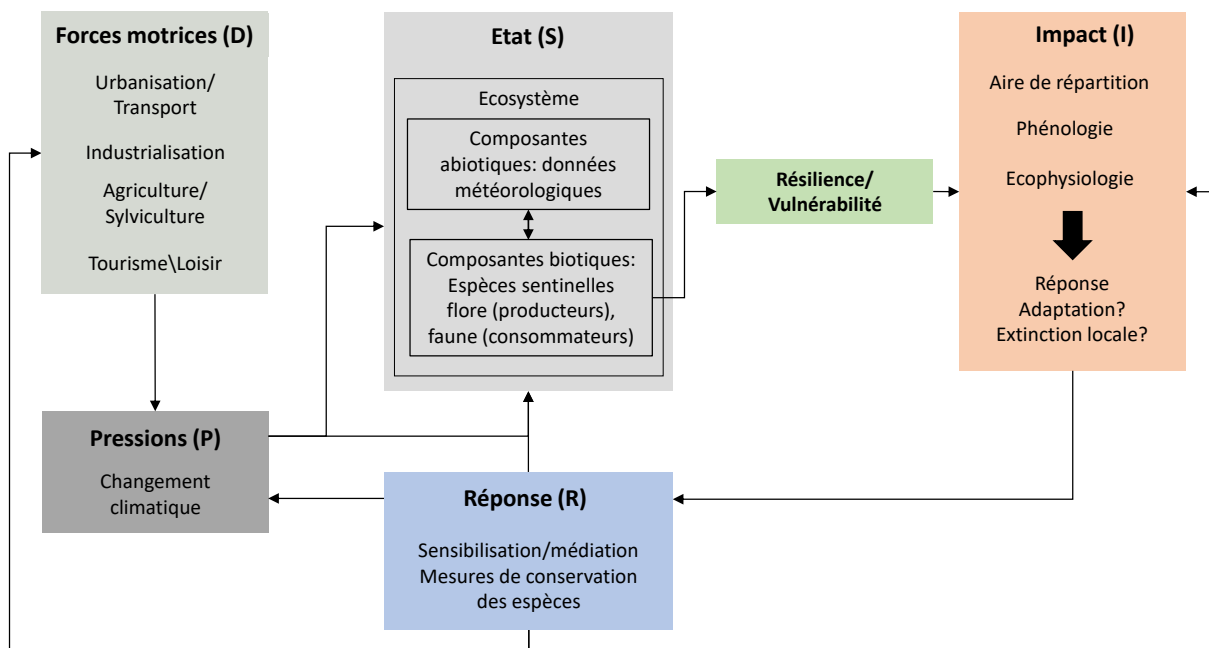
Forces motrices (D)

Urbanisation/ Transport

Industrialisation

Agriculture/ Sylviculture

Tourisme\Loisir

Etat (S)

Ecosystème

Composantes abiotiques: données météorologiques

Composantes biotiques: Espèces sentinelles flore (producteurs), faune (consommateurs)

Résilience/ Vulnérabilité

Impact (I)

Aire de répartition

Phénologie

Ecophysiologie

Réponse
Adaptation?
Extinction locale?

Pressions (P)

Changement climatique

Réponse (R)

Sensibilisation/médiation
Mesures de conservation des espèces